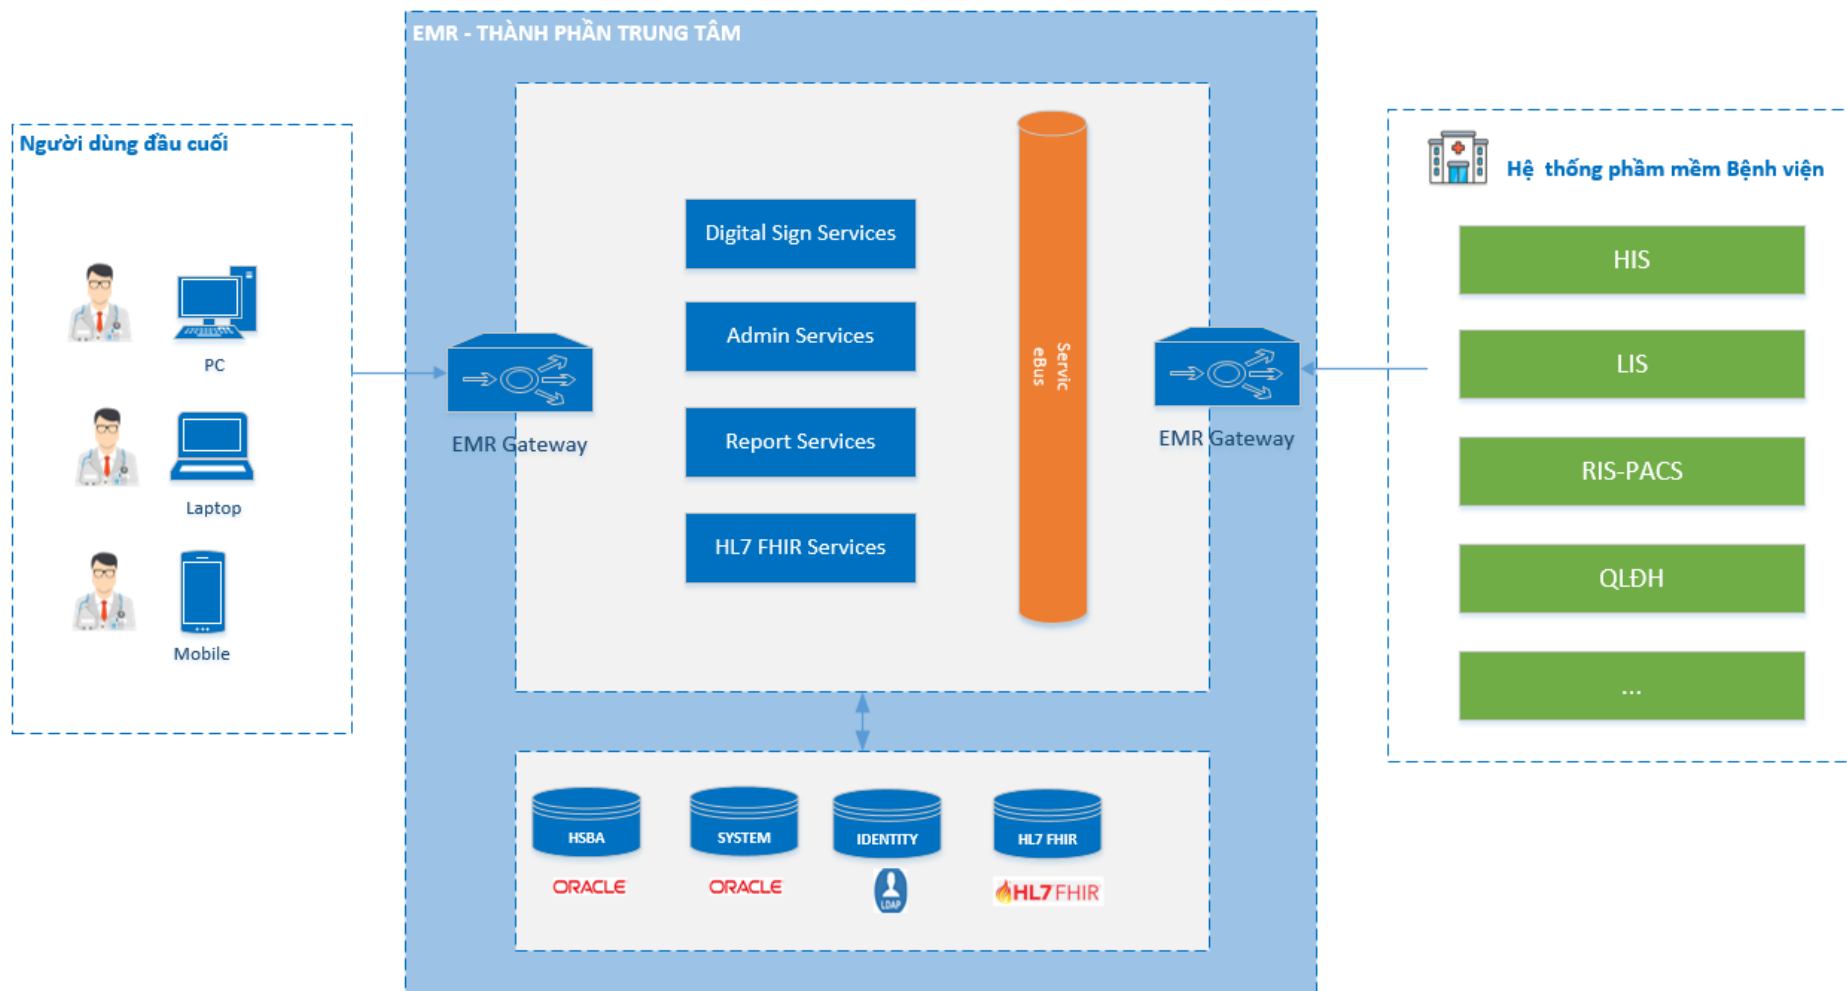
EMR - THÀNH PHẦN TRUNG TÂM

Người dùng đầu cuối

PC

Laptop

Mobile

EMR Gateway

Digital Sign Services

Admin Services

Report Services

HL7 FHIR Services

Servic eBus

EMR Gateway

Hệ thống phầm mềm Bệnh viện

HIS

LIS

RIS-PACS

QLĐH

...

HSBA

SYSTEM

IDENTITY

HL7 FHIR

ORACLE

ORACLE

LDAP

HL7 FHIR